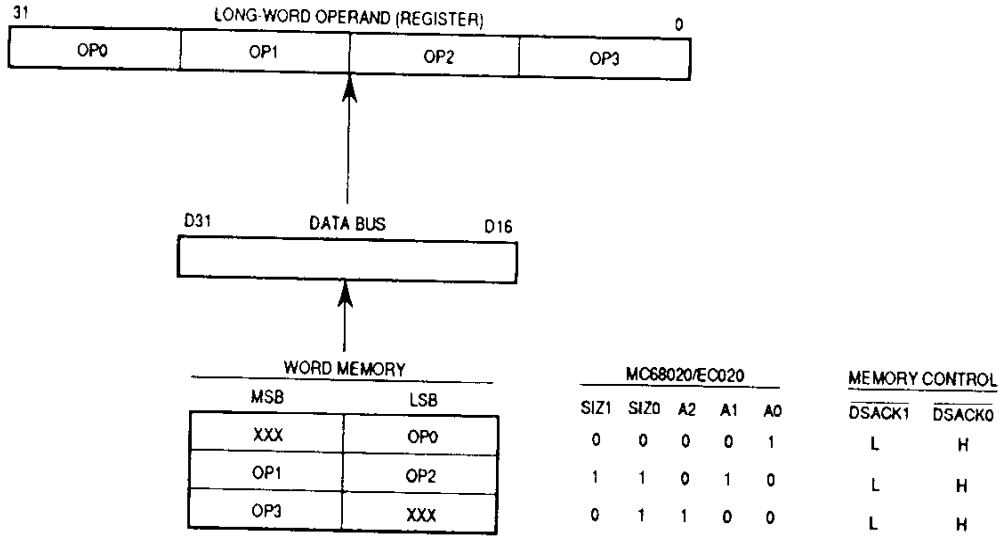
31 LONG-WORD OPERAND (REGISTER) 0

| OP0 | OP1 | OP2 | OP3 |
|---|---|---|---|

D31 DATA BUS D16

WORD MEMORY

| MSB | LSB |
|---|---|
| XXX | OP0 |
| OP1 | OP2 |
| OP3 | XXX |

MC68020/EC020

| SIZ1 | SIZ0 | A2 | A1 | A0 |
|---|---|---|---|---|
| 0 | 0 | 0 | 0 | 1 |
| 1 | 1 | 0 | 1 | 0 |
| 0 | 1 | 1 | 0 | 0 |

MEMORY CONTROL

| $\overline{DSACK1}$ | $\overline{DSACK0}$ |
|---|---|
| L | H |
| L | H |
| L | H |